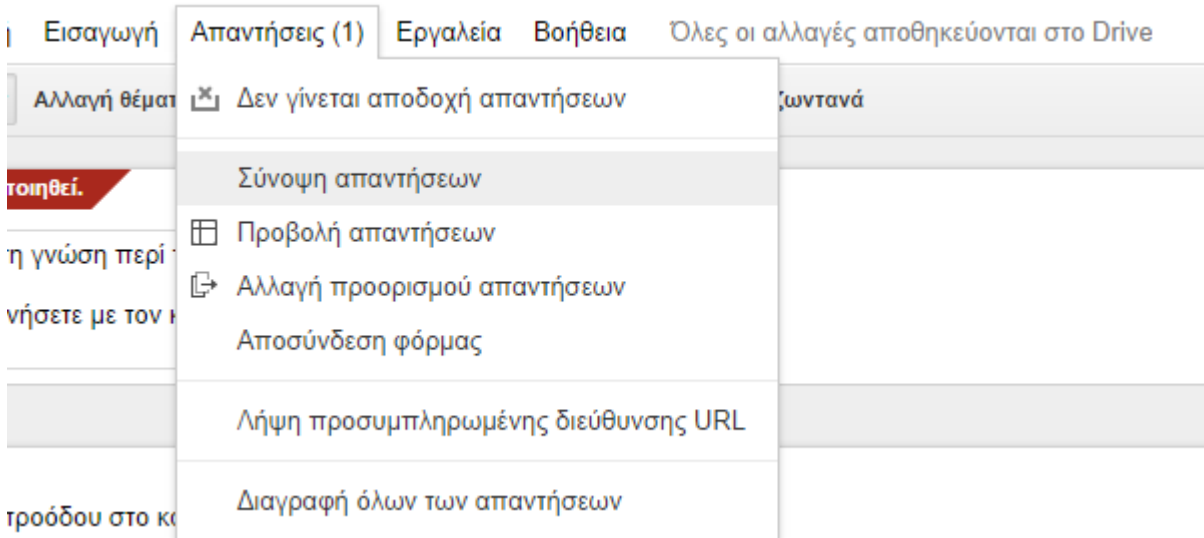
Εισαγωγή Απαντήσεις (1) Εργαλεία Βοήθεια Όλες οι αλλαγές αποθηκεύονται στο Drive

Αλλαγή θέματ

Δεν γίνεται αποδοχή απαντήσεων

Ζωντανά

τοιηθεί.

Σύνοψη απαντήσεων

Προβολή απαντήσεων

τη γνώση περί

Αλλαγή προορισμού απαντήσεων

νήσετε με τον κ

Αποσύνδεση φόρμας

Λήψη προσυμπληρωμένης διεύθυνσης URL

Διαγραφή όλων των απαντήσεων

τροόδου στο κ